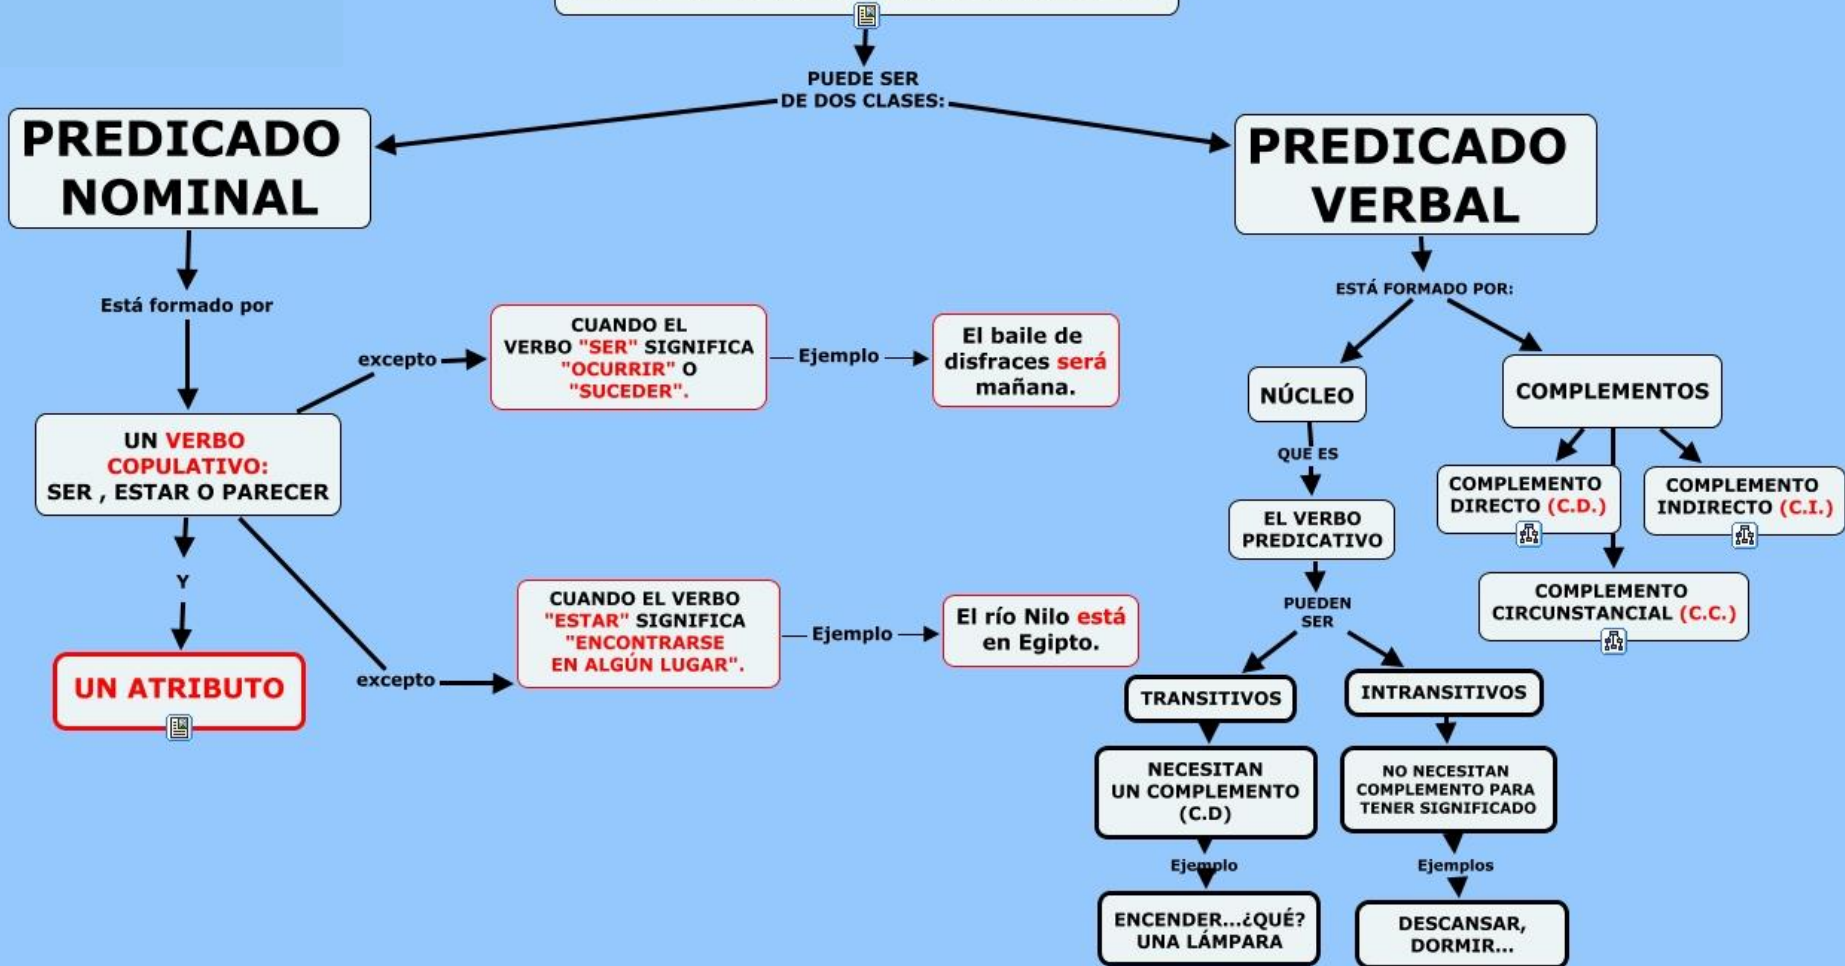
PUEDE SER DE DOS CLASES:

PREDICADO NOMINAL

Está formado por

UN VERBO COPULATIVO: SER , ESTAR O PARECER

excepto

CUANDO EL VERBO "SER" SIGNIFICA "OCURRIR" O "SUCEDER".

Ejemplo

El baile de disfraces será mañana.

Y

UN ATRIBUTO

excepto

CUANDO EL VERBO "ESTAR" SIGNIFICA "ENCONTRARSE EN ALGÚN LUGAR".

Ejemplo

El río Nilo está en Egipto.

PREDICADO VERBAL

ESTÁ FORMADO POR:

NÚCLEO

QUE ES

EL VERBO PREDICATIVO

PUEDEN SER

TRANSITIVOS

NECESITAN UN COMPLEMENTO (C.D)

Ejemplo

ENCENDER...¿QUÉ? UNA LÁMPARA

INTRANSITIVOS

NO NECESITAN COMPLEMENTO PARA TENER SIGNIFICADO

Ejemplos

DESCANSAR, DORMIR...

COMPLEMENTOS

COMPLEMENTO DIRECTO (C.D.)

COMPLEMENTO INDIRECTO (C.I.)

COMPLEMENTO CIRCUNSTANCIAL (C.C.)